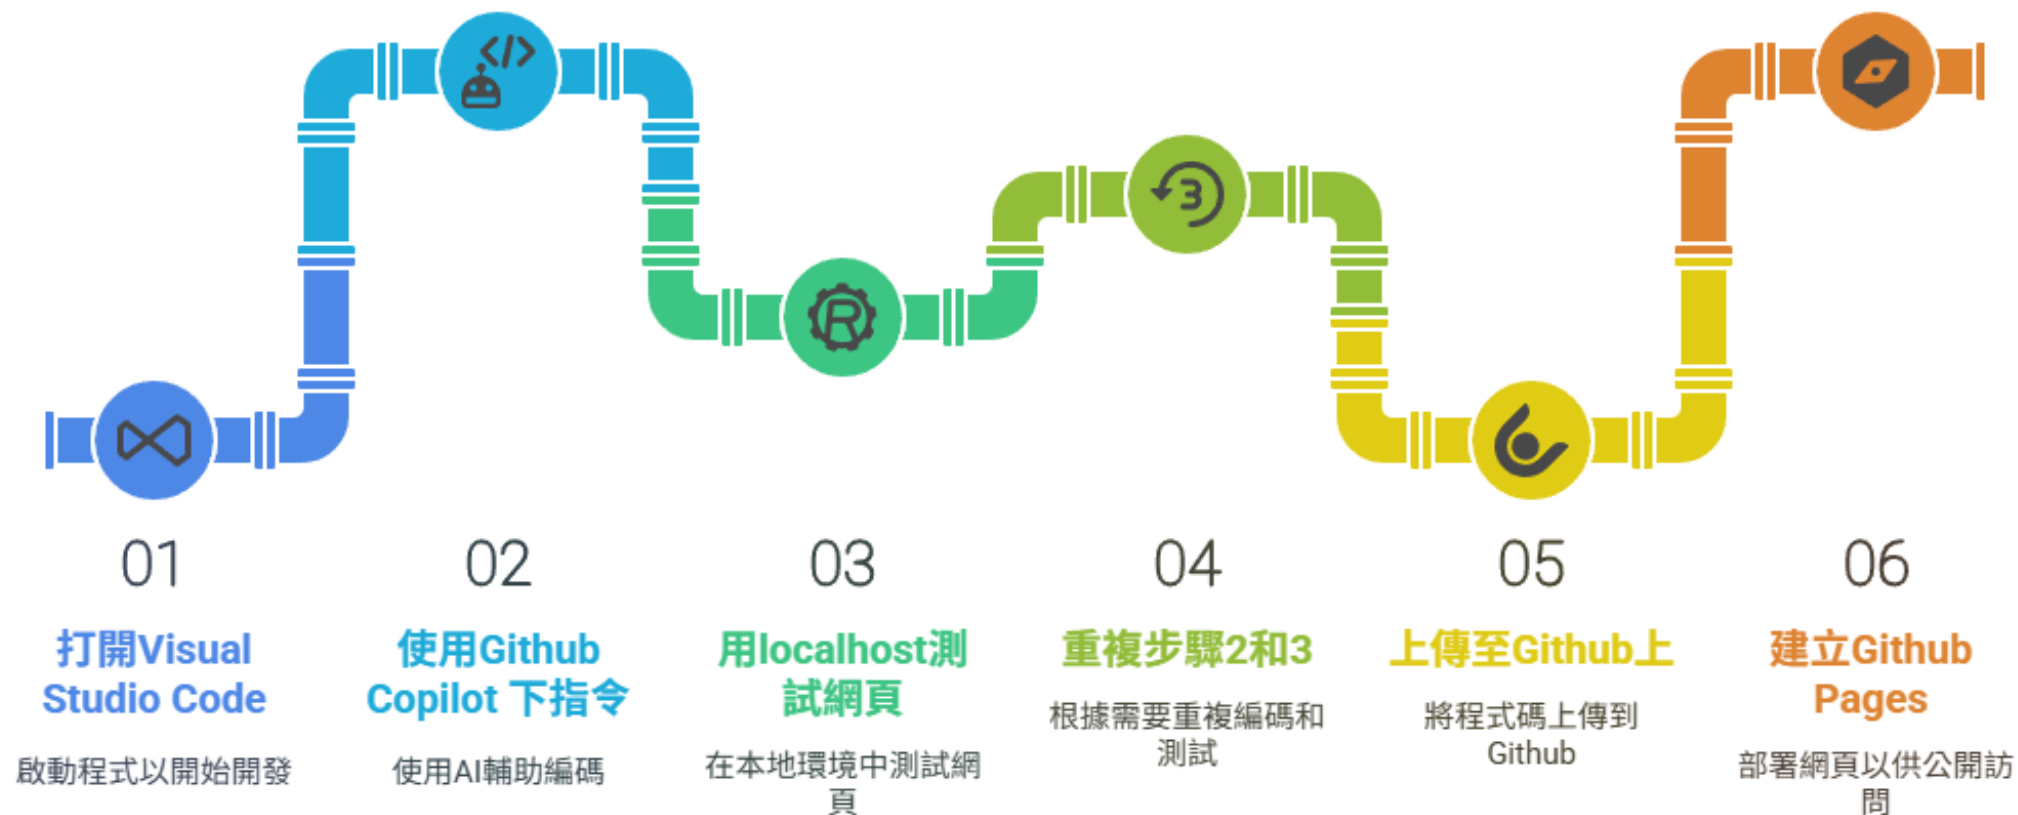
01

打開Visual Studio Code

啟動程式以開始開發

02

使用Github Copilot 下指令

使用AI輔助編碼

03

用localhost測試網頁

在本地環境中測試網頁

04

重複步驟2和3

根據需要重複編碼和測試

05

上傳至Github上

將程式碼上傳到Github

06

建立Github Pages

部署網頁以供公開訪問